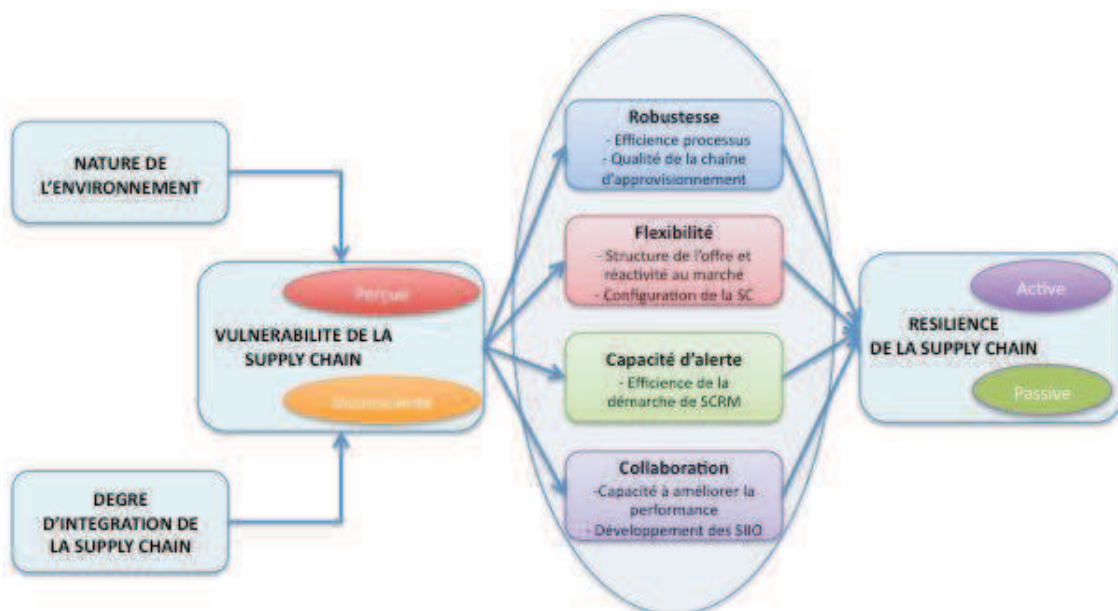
NATURE DE L'ENVIRONNEMENT

DEGRE D'INTEGRATION DE LA SUPPLY CHAIN

Perçue

VULNERABILITE DE LA SUPPLY CHAIN

Inconsciente

Robustesse
- Efficience processus
- Qualité de la chaîne d'approvisionnement

Flexibilité
- Structure de l'offre et réactivité au marché
- Configuration de la SC

Capacité d'alerte
- Efficience de la démarche de SCRM

Collaboration
-Capacité à améliorer la performance
- Développement des SIIO

Active

RESILIENCE DE LA SUPPLY CHAIN

Passive